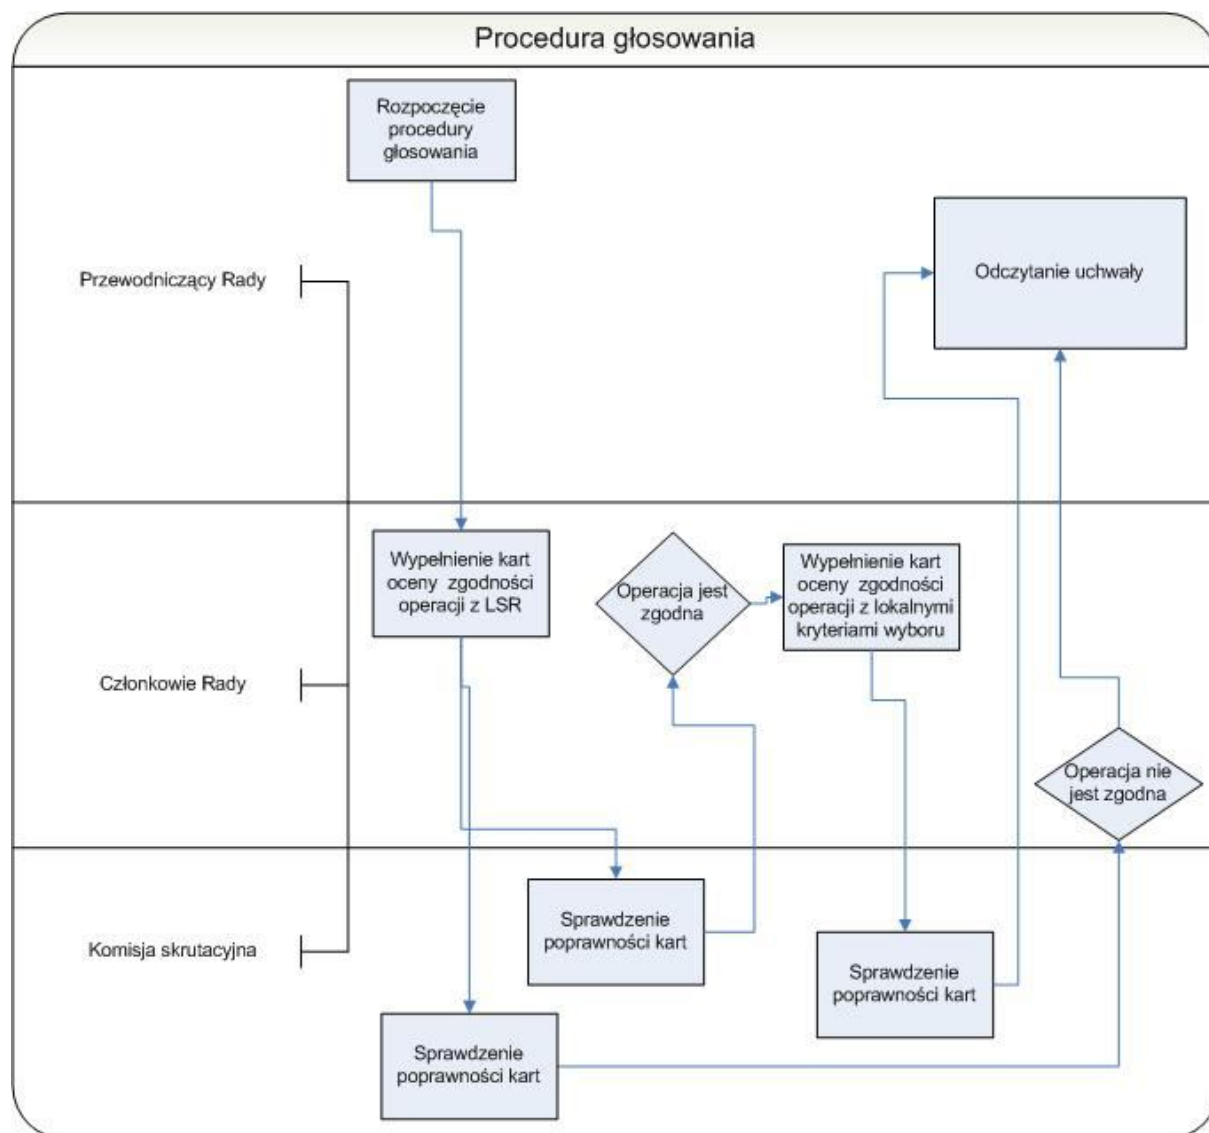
Procedura głosowania

Przewodniczący Rady

Rozpoczęcie procedury głosowania

Odczytanie uchwały

Członkowie Rady

Wypełnienie kart oceny zgodności operacji z LSR

Operacja jest zgodna

Wypełnienie kart oceny zgodności operacji z lokalnymi kryteriami wyboru

Operacja nie jest zgodna

Komisja skrutacyjna

Sprawdzenie poprawności kart

Sprawdzenie poprawności kart

Sprawdzenie poprawności kart